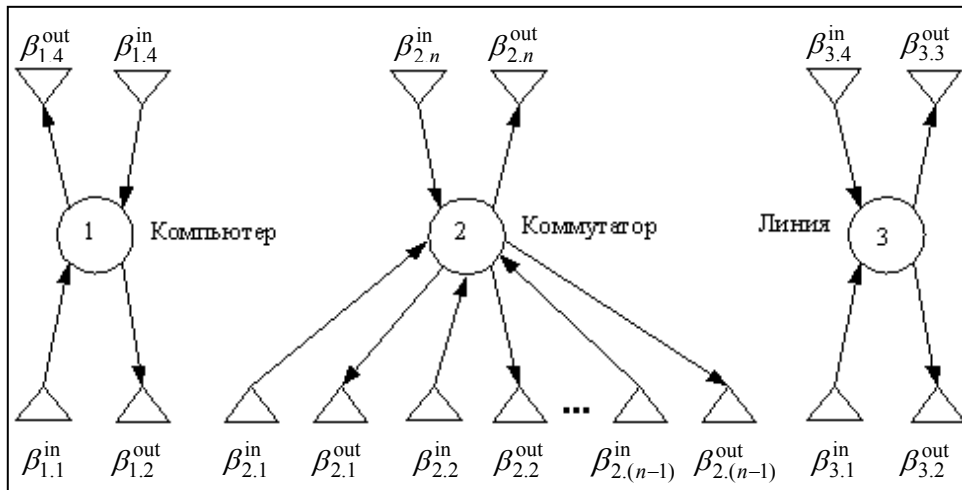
$\beta_{1.4}^{\text{out}}$ $\beta_{1.4}^{\text{in}}$ $\beta_{2.n}^{\text{in}}$ $\beta_{2.n}^{\text{out}}$ $\beta_{3.4}^{\text{in}}$ $\beta_{3.3}^{\text{out}}$

1 Компьютер

2 Коммутатор

Линия 3

...

$\beta_{1.1}^{\text{in}}$ $\beta_{1.2}^{\text{out}}$ $\beta_{2.1}^{\text{in}}$ $\beta_{2.1}^{\text{out}}$ $\beta_{2.2}^{\text{in}}$ $\beta_{2.2}^{\text{out}}$ $\beta_{2.(n-1)}^{\text{in}}$ $\beta_{2.(n-1)}^{\text{out}}$ $\beta_{3.1}^{\text{in}}$ $\beta_{3.2}^{\text{out}}$